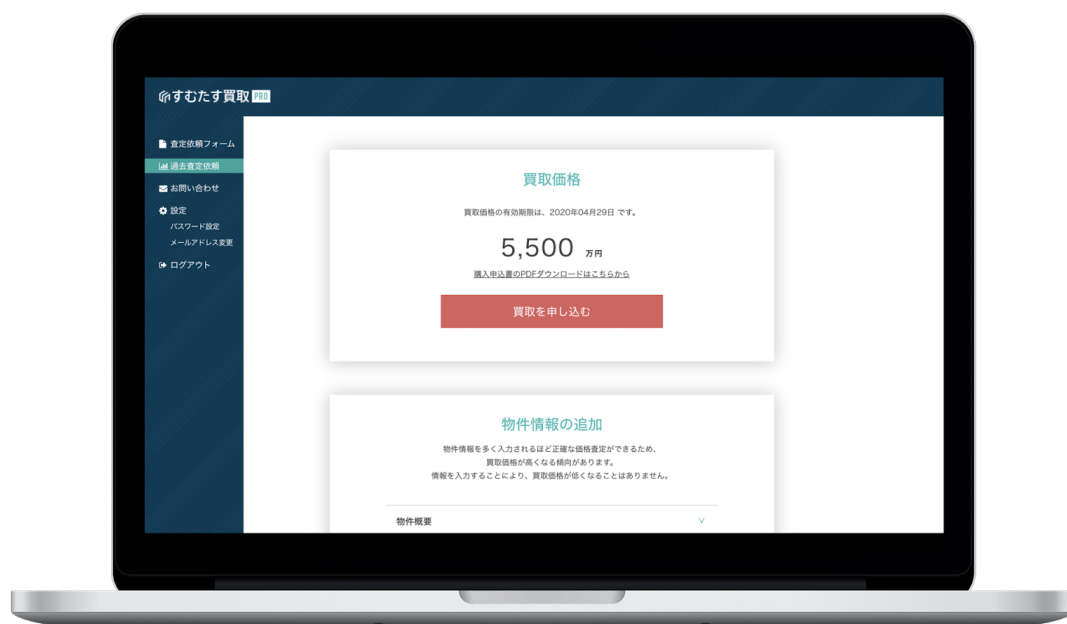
すむたす買取 PRO

査定依頼フォーム
過去査定依頼
お問い合わせ
設定
パスワード設定
メールアドレス変更
ログアウト

買取価格

買取価格の有効期限は、2020年04月29日 です。

5,500 万円

購入申込書のPDFダウンロードはこちらから

買取を申し込む

物件情報の追加

物件情報を多く入力されるほど正確な価格査定ができるため、買取価格が高くなる傾向があります。
情報を入力することにより、買取価格が低くなることはありません。

物件概要